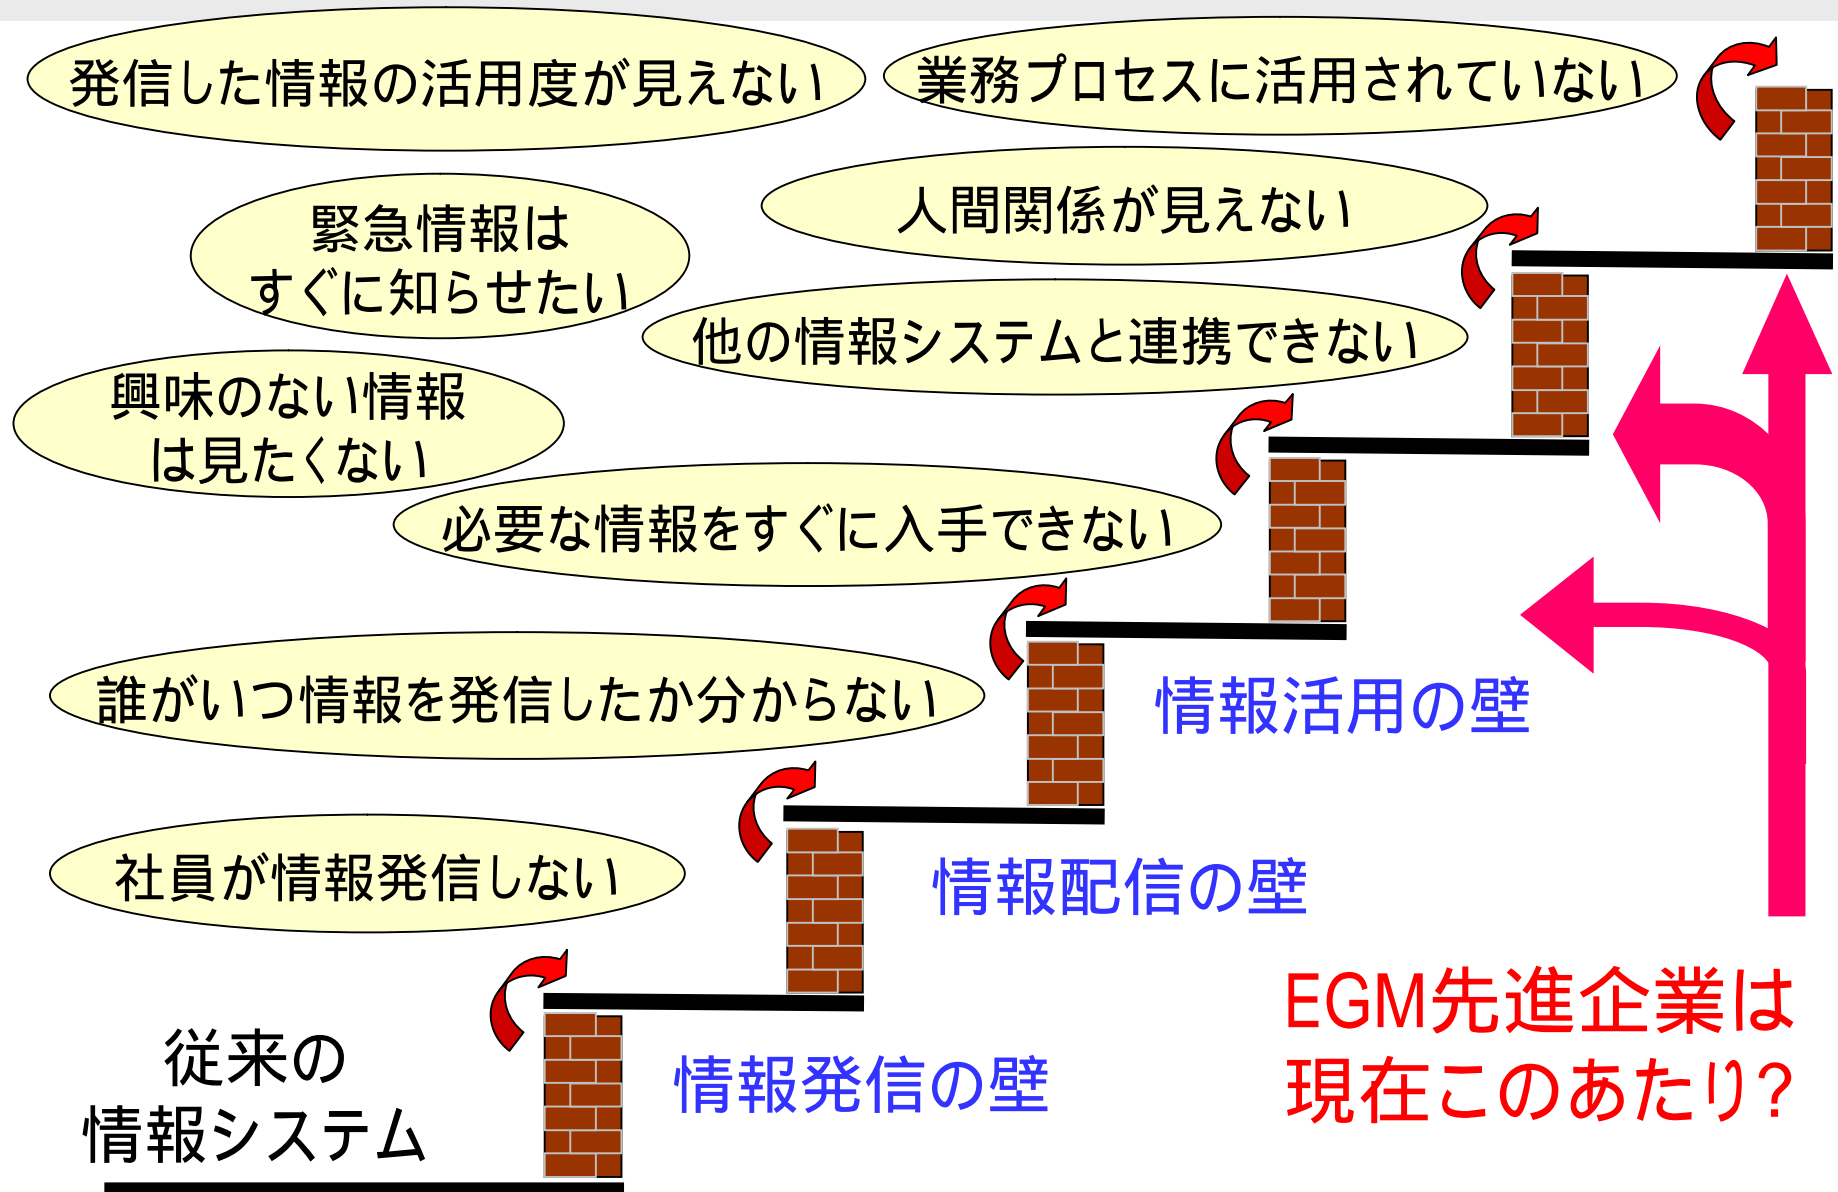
発信した情報の活用度が見えない

業務プロセスに活用されていない

緊急情報はすぐに知らせたい

人間関係が見えない

他の情報システムと連携できない

興味のない情報は見たくない

必要な情報をすぐに入手できない

誰がいつ情報を発信したか分からない

情報活用の壁

社員が情報発信しない

情報配信の壁

EGM先進企業は現在このあたり？

従来の情報システム

情報発信の壁